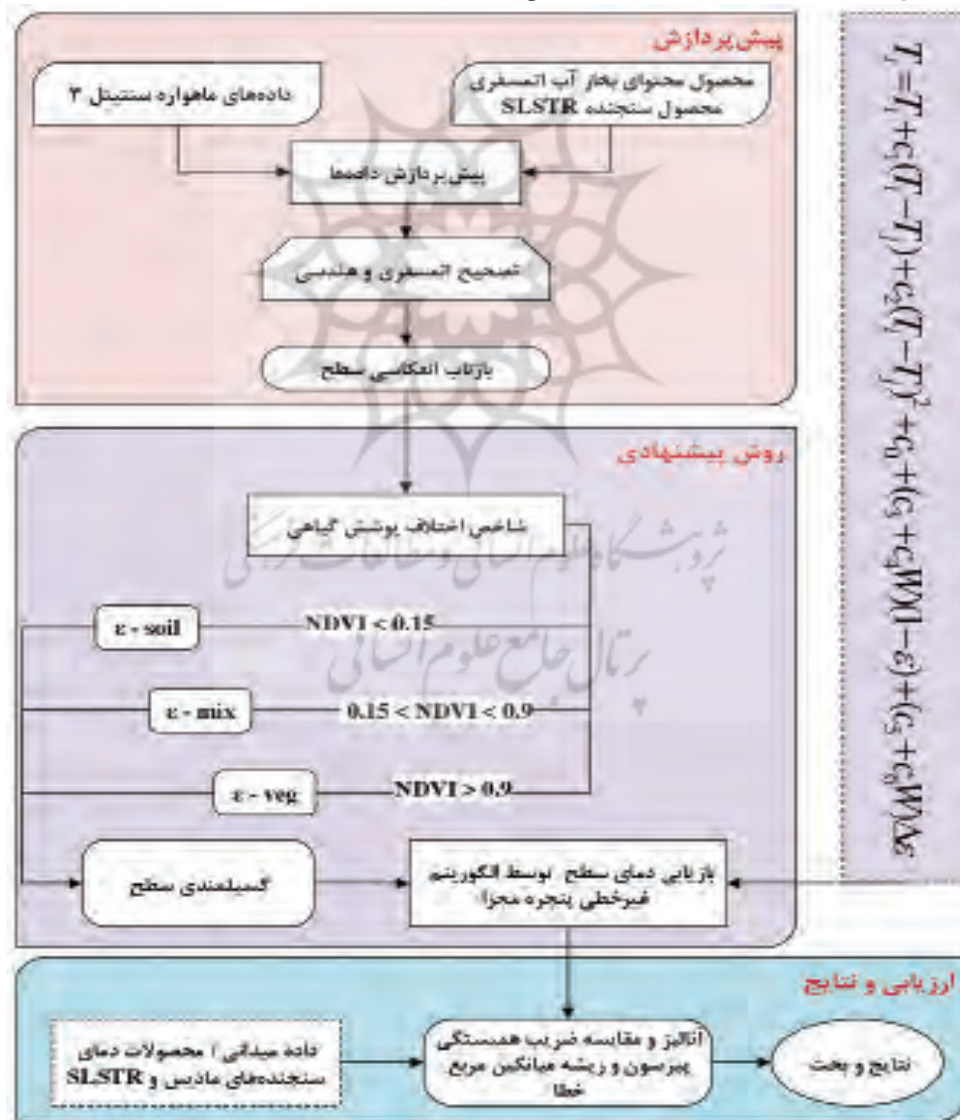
پیش‌پردازش

محصول محتوای بخار آب اتمسفری محصول سنجنده SLSTR

داده‌های ماهواره سنتینل ۳

پیش‌پردازش داده‌ها

تصحیح اتمسفری و هندسی

بازتاب انعکاسی سطح

روش پیشنهادی

شاخص اختلاف پوشش گیاهی

ε - soil

NDVI < 0.15

ε - mix

0.15 < NDVI < 0.9

ε - veg

NDVI > 0.9

گسیلمندی سطح

بازیابی دمای سطح توسط الگوریتم غیرخطی پنجره مجزا

ارزیابی و نتایج

داده میدانی / محصولات دمای سنجنده‌های مادیس و SLSTR

آنالیز و مقایسه ضریب همبستگی پیرسون و ریشه میانگین مربع خطا

نتایج و بحث

$T_s = T_i + c_1(T_i - T_j) + c_2(T_i - T_j)^2 + c_0 + (c_3 + c_4W)(1-\varepsilon) + (c_5 + c_6W)\Delta\varepsilon$

پژوهشگاه علوم انسانی و مطالعات فرهنگی
پرتال جامع علوم انسانی